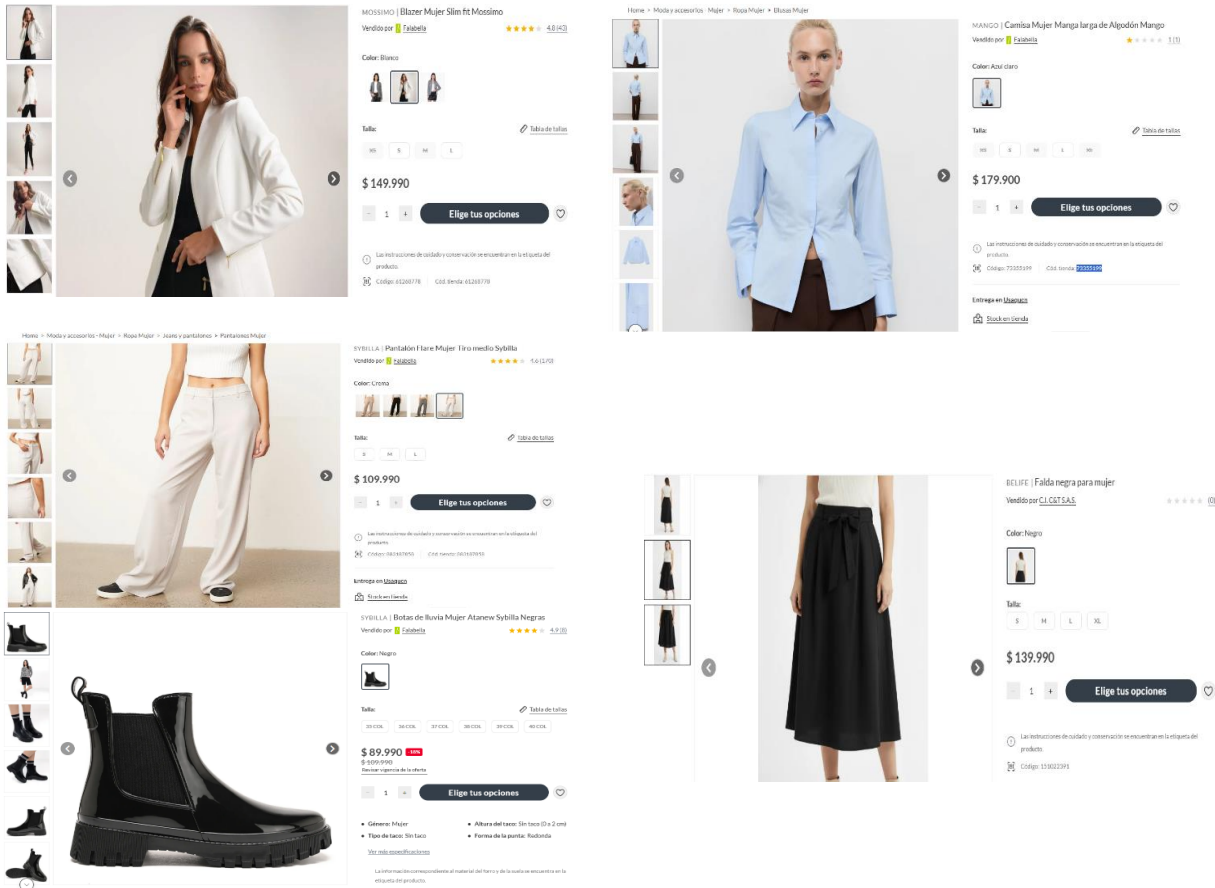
MOSSIMO | Blazer Mujer Slim fit Mossimo
Vendido por Falabella
4.8 (43)
Color: Blanco
Talla:
Tabla de tallas
XS S M L
$ 149.990
- 1 +
Elige tus opciones
Las instrucciones de cuidado y conservación se encuentran en la etiqueta del producto.
Código: 61268778 Cód. tienda: 61268778

Home > Moda y accesorios - Mujer > Ropa Mujer > Blusas Mujer
MANGO | Camisa Mujer Manga larga de Algodón Mango
Vendido por Falabella
1 (1)
Color: Azul claro
Talla:
Tabla de tallas
XS S M L XL
$ 179.900
- 1 +
Elige tus opciones
Las instrucciones de cuidado y conservación se encuentran en la etiqueta del producto.
Código: 73355399 Cód. tienda: 73355399
Entrega en Usaquen
Stock en tienda

Home > Moda y accesorios - Mujer > Ropa Mujer > Jeans y pantalones > Pantalones Mujer
SYBILLA | Pantalón Flare Mujer Tiro medio Sybilla
Vendido por Falabella
4.6 (170)
Color: Crema
Talla:
Tabla de tallas
S M L
$ 109.990
- 1 +
Elige tus opciones
Las instrucciones de cuidado y conservación se encuentran en la etiqueta del producto.
Código: 362497850 Cód. tienda: 362497850
Entrega en Usaquen
Stock en tienda

SYBILLA | Botas de lluvia Mujer Atanew Sybilla Negras
Vendido por Falabella
4.9 (8)
Color: Negro
Talla:
Tabla de tallas
35 COL 36 COL 37 COL 38 COL 39 COL 40 COL
$ 89.990 -18%
$ 109.990
Revisar vigencia de la oferta
- 1 +
Elige tus opciones
• Género: Mujer
• Altura del taco: Sin taco (0 a 2 cm)
• Tipo de taco: Sin taco
• Forma de la punta: Redonda
Ver más especificaciones
La información correspondiente al material del forro y de la suela se encuentra en la etiqueta del producto.

BELIFE | Falda negra para mujer
Vendido por C.I. C&T S.A.S.
(0)
Color: Negro
Talla:
S M L XL
$ 139.990
- 1 +
Elige tus opciones
Las instrucciones de cuidado y conservación se encuentran en la etiqueta del producto.
Código: 155023391